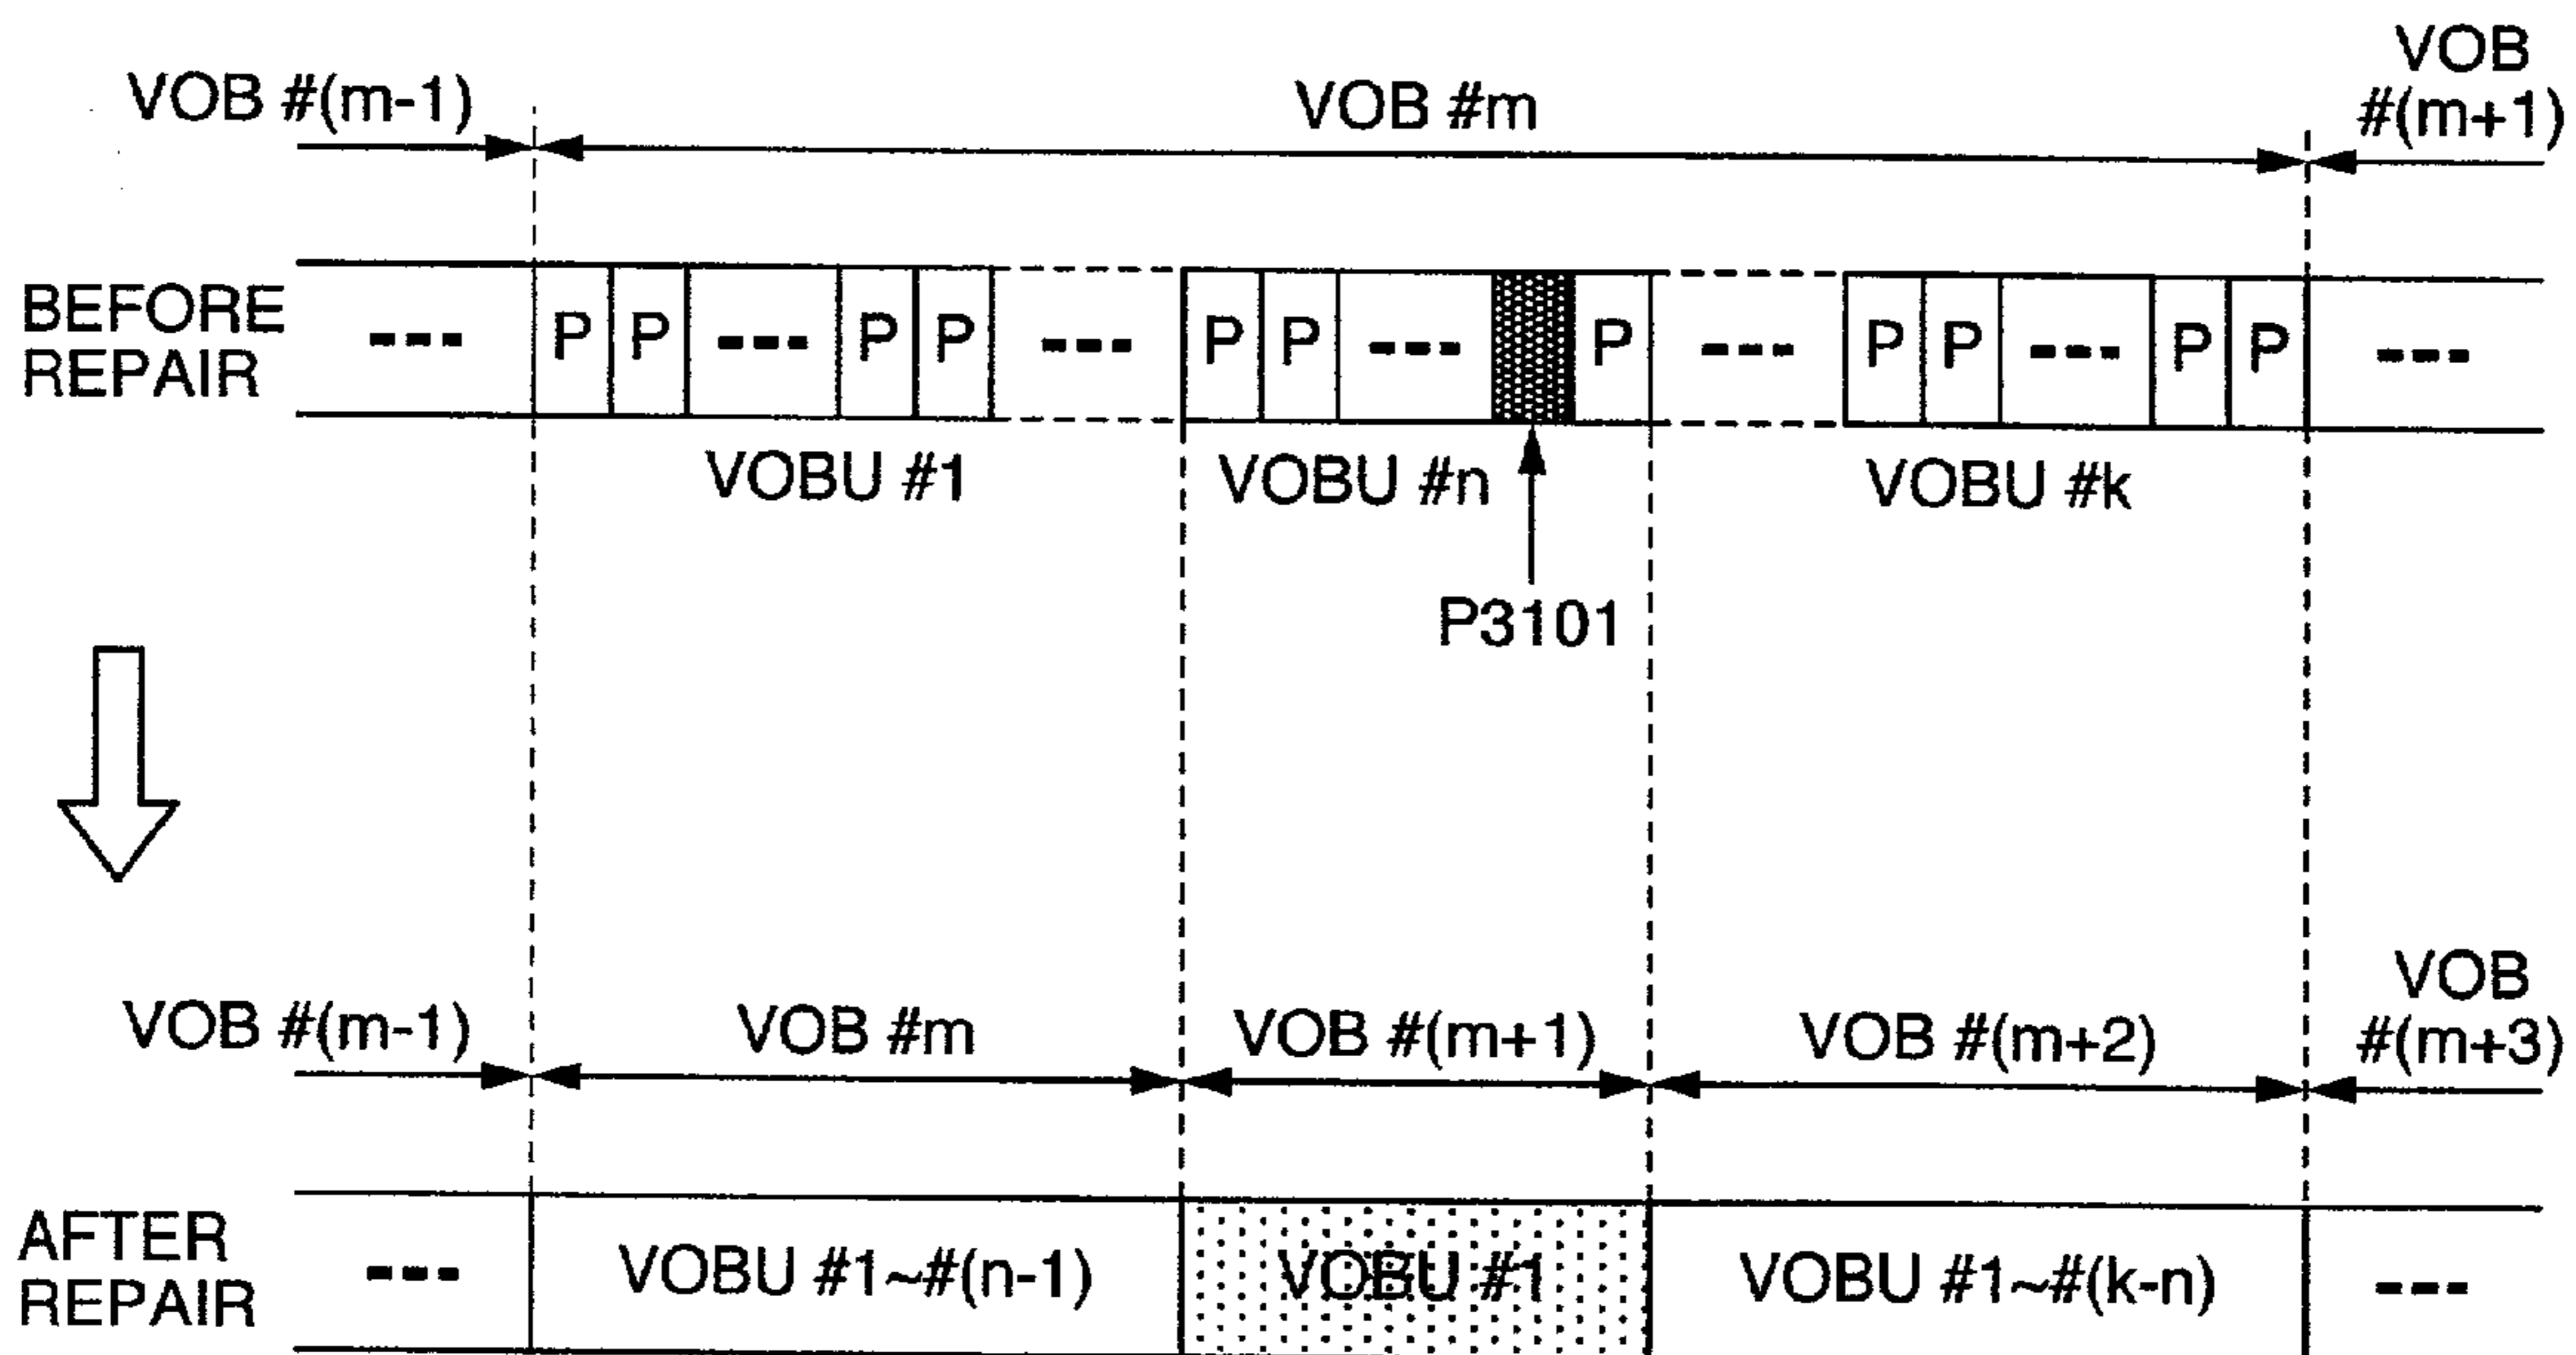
VOB #(m-1)
VOB #m
VOB #(m+1)

BEFORE REPAIR
---
P P --- P P
---
P P --- P
---
P P --- P P
---

VOBU #1
VOBU #n
VOBU #k
P3101

VOB #(m-1)
VOB #m
VOB #(m+1)
VOB #(m+2)
VOB #(m+3)

AFTER REPAIR
---
VOBU #1~#(n-1)
VOBU #1
VOBU #1~#(k-n)
---